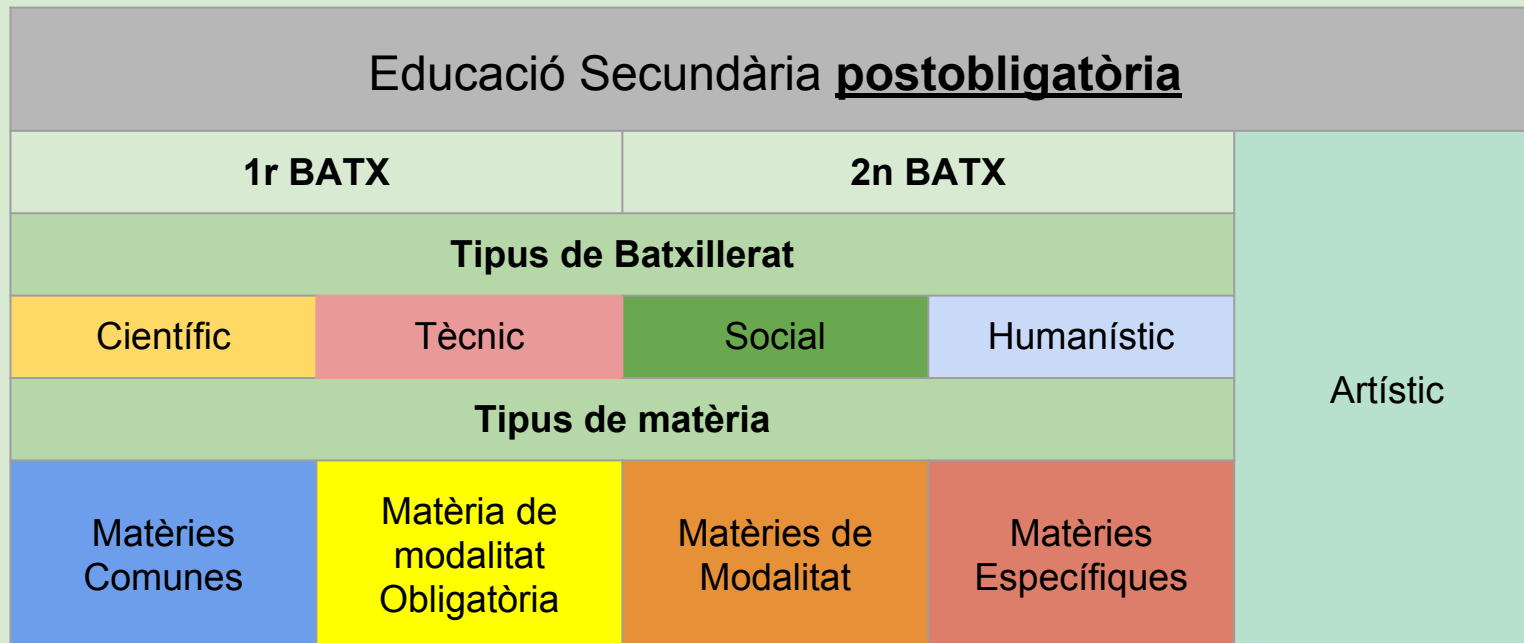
| Educació Secundària **postobligatòria** | | | | |
|---|---|---|---|---|
| **1r BATX** | | **2n BATX** | | Artístic |
| **Tipus de Batxillerat** | | | | |
| Científic | Tècnic | Social | Humanístic | |
| **Tipus de matèria** | | | | |
| Matèries Comunes | Matèria de modalitat Obligatòria | Matèries de Modalitat | Matèries Específiques | |